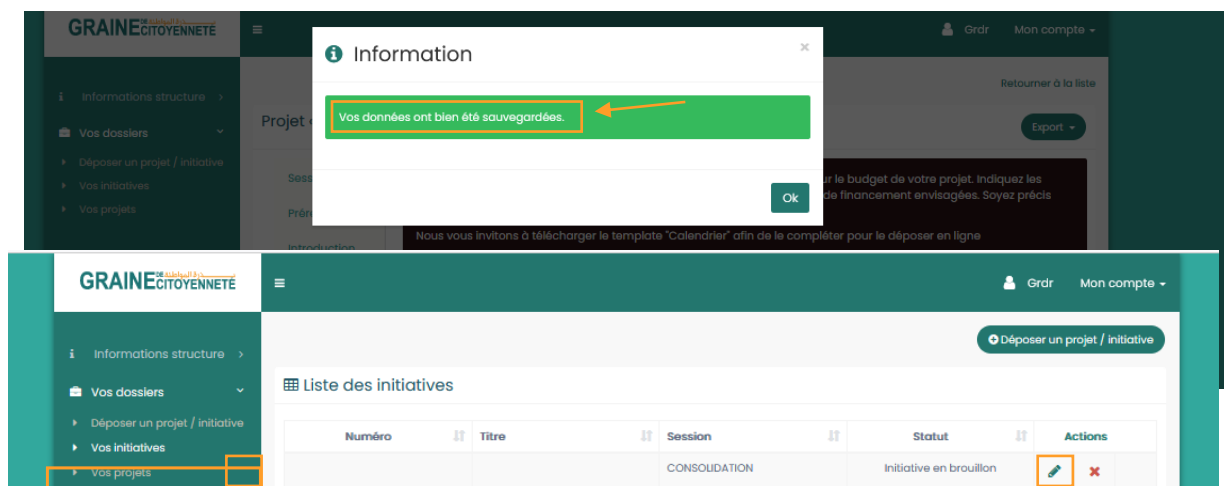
GRAINE DE CITOYENNETÉ

Grdr Mon compte

Informations structure

Vos dossiers

Déposer un projet / initiative

Vos initiatives

Vos projets

Information

Vos données ont bien été sauvegardées.

Ok

Retourner à la liste

Projet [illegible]

Export

Sess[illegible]

Prére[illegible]

Introduction

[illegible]r le budget de votre projet. Indiquez les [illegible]de financement envisagées. Soyez précis

Nous vous invitons à télécharger le template "Calendrier" afin de le compléter pour le déposer en ligne

GRAINE DE CITOYENNETÉ

Grdr Mon compte

Informations structure

Vos dossiers

Déposer un projet / initiative

Vos initiatives

Vos projets

Déposer un projet / initiative

Liste des initiatives

| Numéro | Titre | Session | Statut | Actions |
|---|---|---|---|---|
| | | CONSOLIDATION | Initiative en brouillon | |